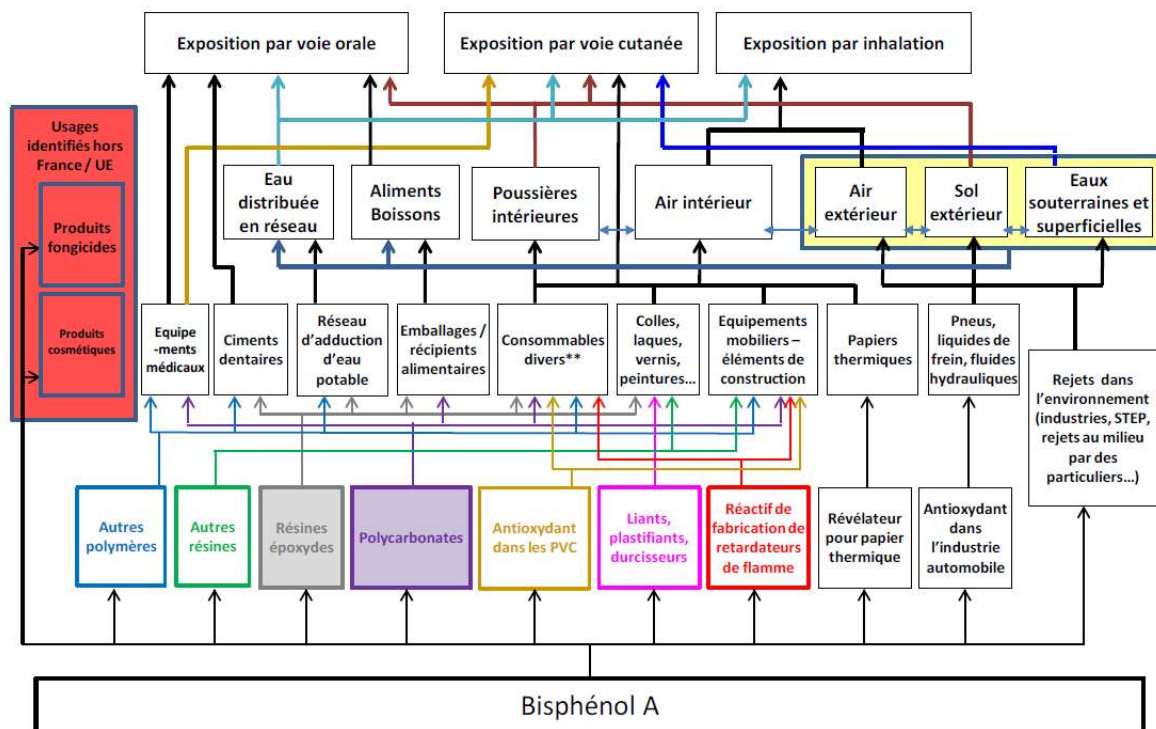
Exposition par voie orale

Exposition par voie cutanée

Exposition par inhalation

Usages identifiés hors France / UE

Produits fongicides

Produits cosmétiques

Eau distribuée en réseau

Aliments Boissons

Poussières intérieures

Air intérieur

Air extérieur

Sol extérieur

Eaux souterraines et superficielles

Equipe-ments médicaux

Ciments dentaires

Réseau d'adduction d'eau potable

Emballages / récipients alimentaires

Consommables divers**

Colles, laques, vernis, peintures…

Equipements mobiliers – éléments de construction

Papiers thermiques

Pneus, liquides de frein, fluides hydrauliques

Rejets dans l'environnement (industries, STEP, rejets au milieu par des particuliers…)

Autres polymères

Autres résines

Résines époxydes

Polycarbonates

Antioxydant dans les PVC

Liants, plastifiants, durcisseurs

Réactif de fabrication de retardateurs de flamme

Révélateur pour papier thermique

Antioxydant dans l'industrie automobile

Bisphénol A